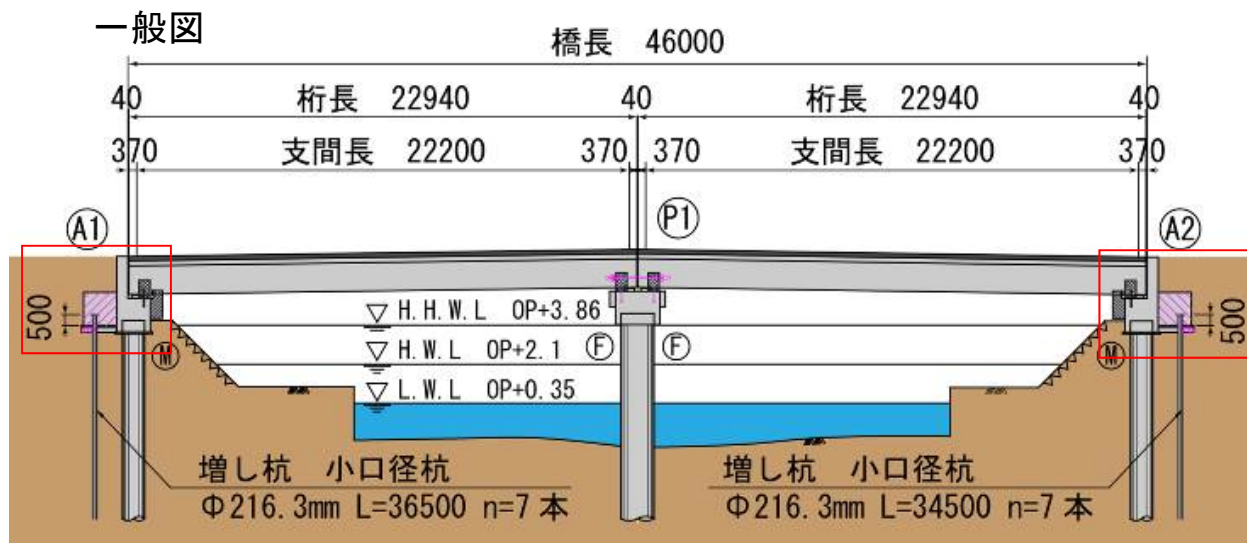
一般図

橋長 46000

40 桁長 22940 40 桁長 22940 40

370 支間長 22200 370 370 支間長 22200 370

Ⓐ1 Ⓟ1 Ⓐ2

500 500

▽ H.H.W.L OP+3.86

▽ H.W.L OP+2.1 Ⓕ Ⓕ

▽ L.W.L OP+0.35

Ⓜ Ⓜ

増し杭 小口径杭
Φ216.3mm L=36500 n=7 本

増し杭 小口径杭
Φ216.3mm L=34500 n=7 本